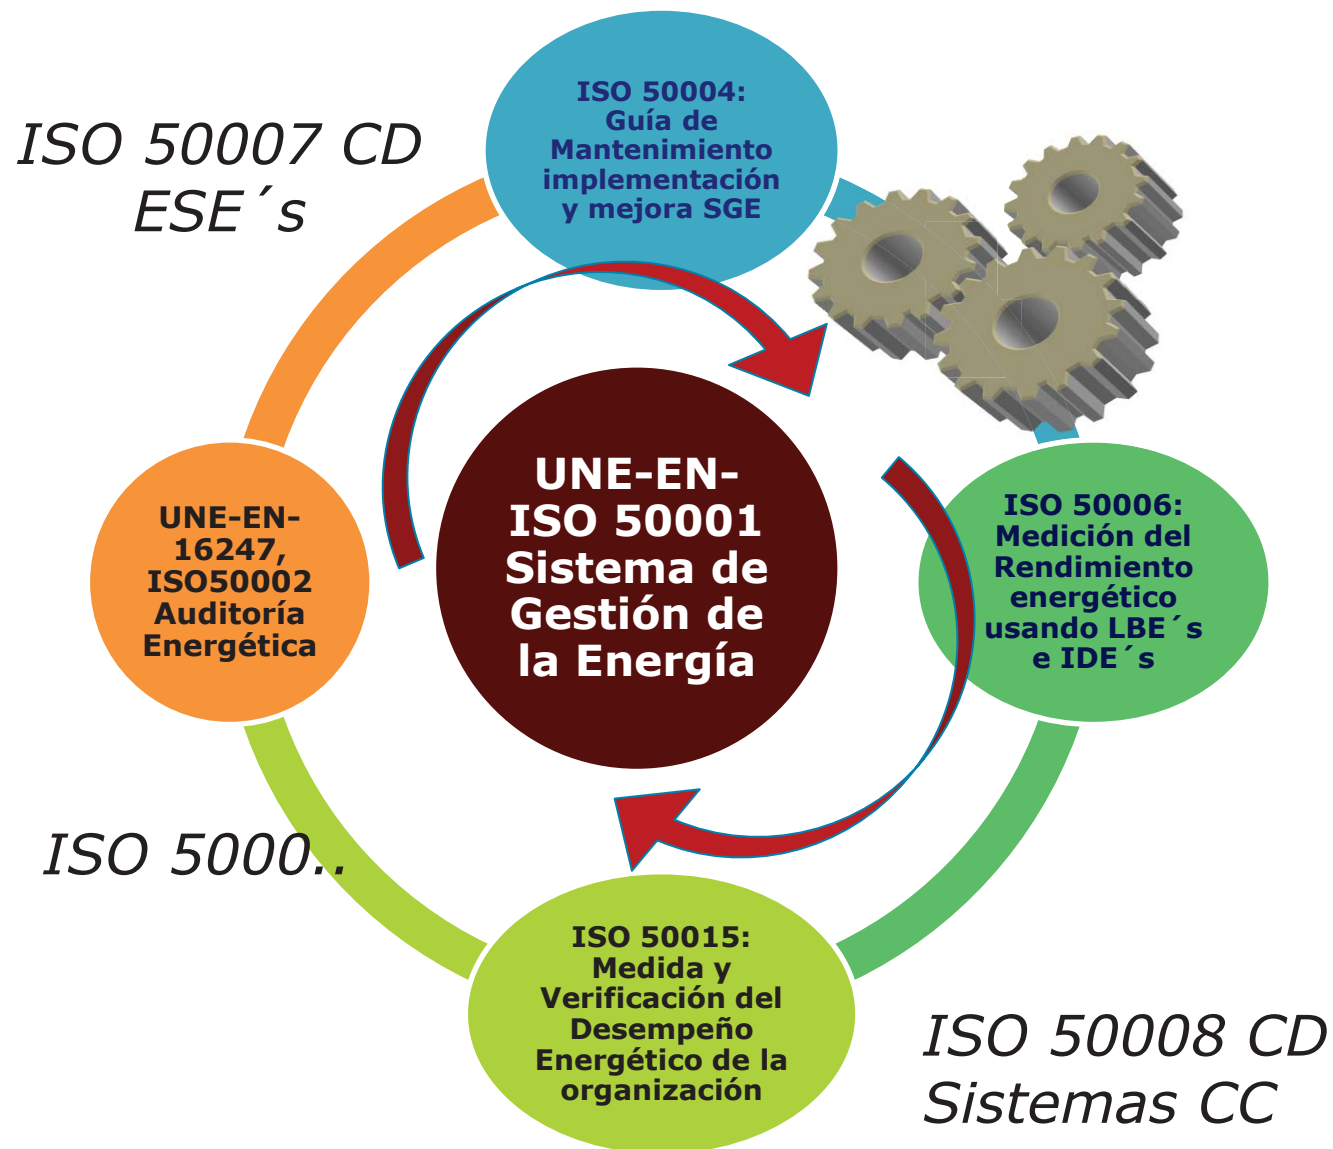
ISO 50007 CD
ESE´s

ISO 50004:
Guía de
Mantenimiento
implementación
y mejora SGE

UNE-EN-
ISO 50001
Sistema de
Gestión de
la Energía

UNE-EN-
16247,
ISO50002
Auditoría
Energética

ISO 50006:
Medición del
Rendimiento
energético
usando LBE´s
e IDE´s

ISO 5000..

ISO 50015:
Medida y
Verificación del
Desempeño
Energético de la
organización

ISO 50008 CD
Sistemas CC